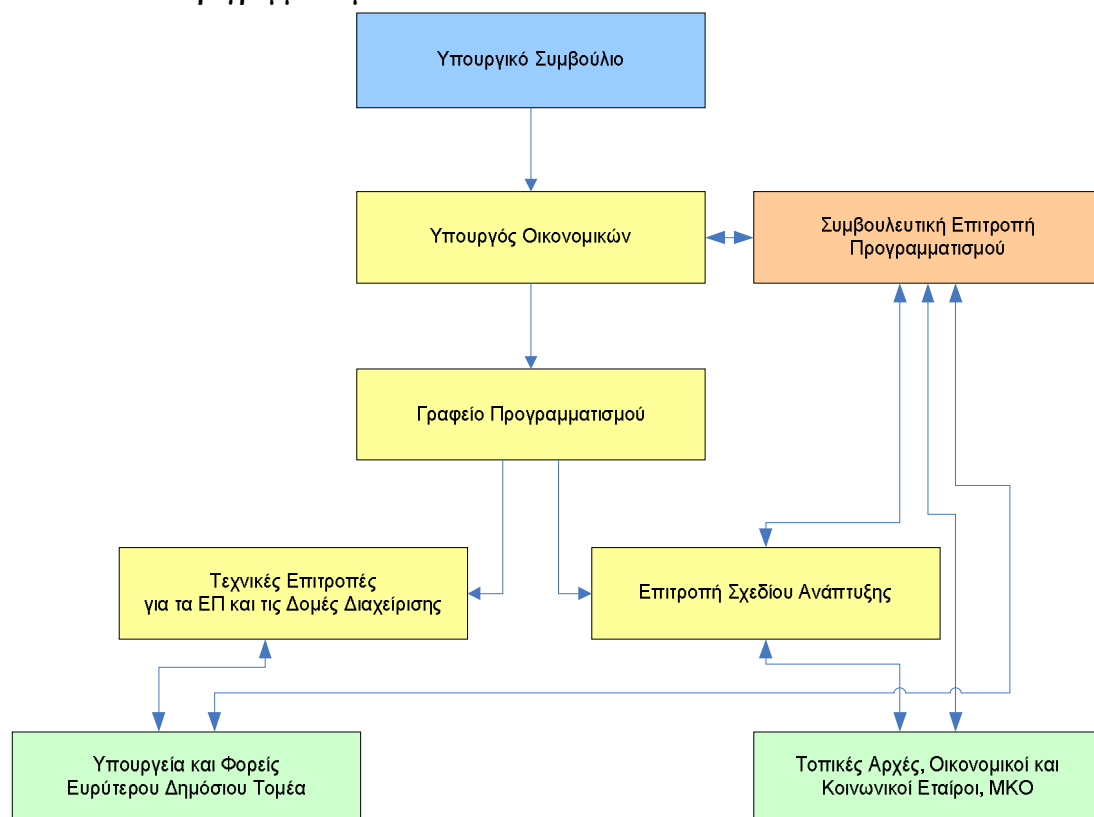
Υπουργικό Συμβούλιο

Υπουργός Οικονομικών

Συμβουλευτική Επιτροπή Προγραμματισμού

Γραφείο Προγραμματισμού

Τεχνικές Επιτροπές για τα ΕΠ και τις Δομές Διαχείρισης

Επιτροπή Σχεδίου Ανάπτυξης

Υπουργεία και Φορείς Ευρύτερου Δημόσιου Τομέα

Τοπικές Αρχές, Οικονομικοί και Κοινωνικοί Εταίροι, ΜΚΟ